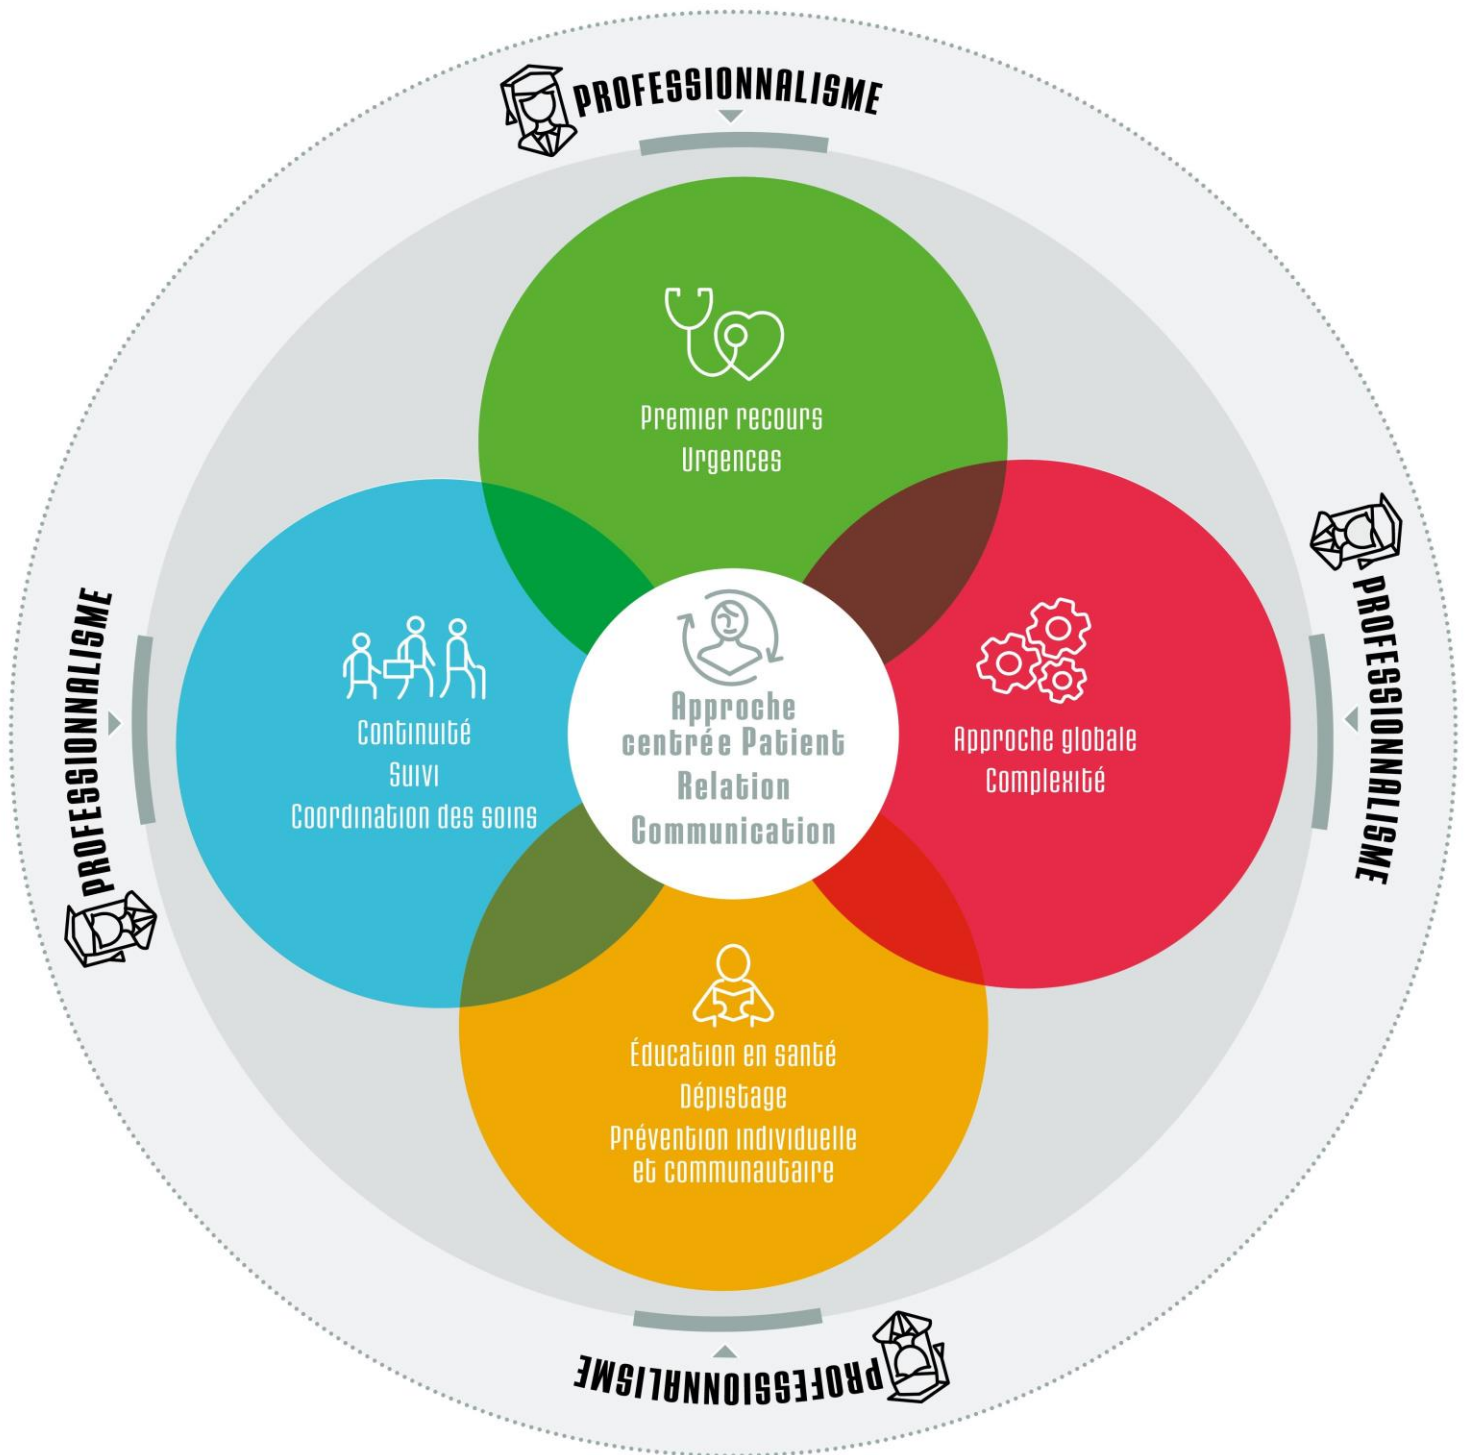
PROFESSIONNALISME

Premier recours
Urgences

PROFESSIONNALISME

Continuité
Suivi
Coordination des soins

Approche centrée Patient
Relation
Communication

Approche globale
Complexité

PROFESSIONNALISME

Éducation en santé
Dépistage
Prévention individuelle et communautaire

PROFESSIONNALISME